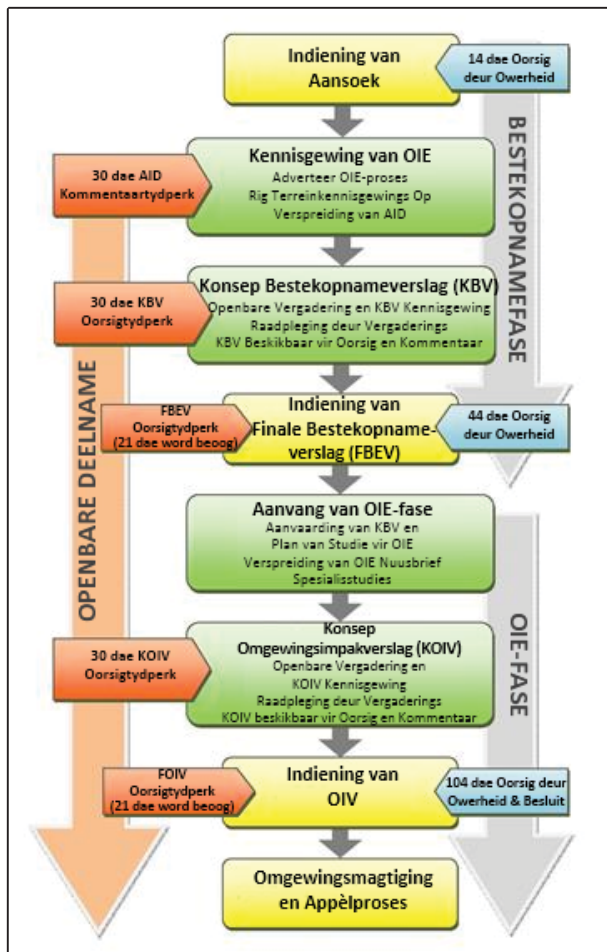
Indiening van Aansoek

14 dae Oorsig deur Owerheid

BESTEKOPNAMEFASE

30 dae AID Kommentaartydperk

Kennisgewing van OIE
Adverteer OIE-proses
Rig Terreinkennisgewings Op
Verspreiding van AID

30 dae KBV Oorsigtydperk

Konsep Bestekopnameverslag (KBV)
Openbare Vergadering en KBV Kennisgewing
Raadpleging deur Vergaderings
KBV Beskikbaar vir Oorsig en Kommentaar

FBEV Oorsigtydperk (21 dae word beoog)

Indiening van Finale Bestekopnameverslag (FBEV)

44 dae Oorsig deur Owerheid

OPENBARE DEELNAME

Aanvang van OIE-fase
Aanvaarding van KBV en
Plan van Studie vir OIE
Verspreiding van OIE Nuusbrief
Spesialisstudies

OIE-FASE

30 dae KOIV Oorsigtydperk

Konsep Omgewingsimpakverslag (KOIV)
Openbare Vergadering en
KOIV Kennisgewing
Raadpleging deur Vergaderings
KOIV beskikbaar vir Oorsig en Kommentaar

FOIV Oorsigtydperk (21 dae word beoog)

Indiening van OIV

104 dae Oorsig deur Owerheid & Besluit

Omgewingsmagtiging en Appèlproses